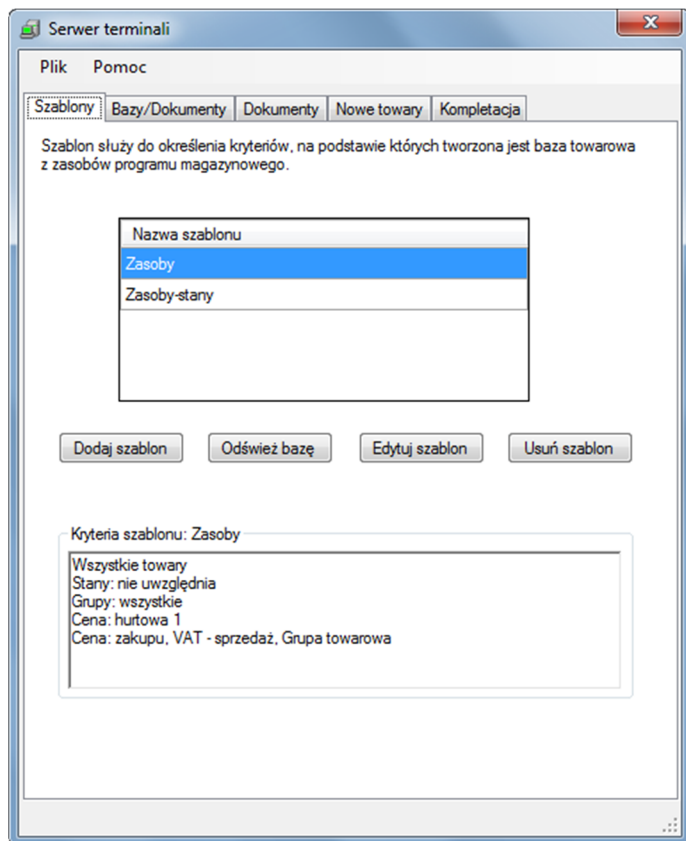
Serwer terminali

Plik Pomoc

Szablony | Bazy/Dokumenty | Dokumenty | Nowe towary | Kompletacja

Szablon służy do określenia kryteriów, na podstawie których tworzona jest baza towarowa z zasobów programu magazynowego.

| Nazwa szablonu |
|---|
| Zasoby |
| Zasoby-stany |

Dodaj szablon | Odśwież bazę | Edytuj szablon | Usuń szablon

Kryteria szablonu: Zasoby

Wszystkie towary
Stany: nie uwzględnia
Grupy: wszystkie
Cena: hurtowa 1
Cena: zakupu, VAT - sprzedaż, Grupa towarowa